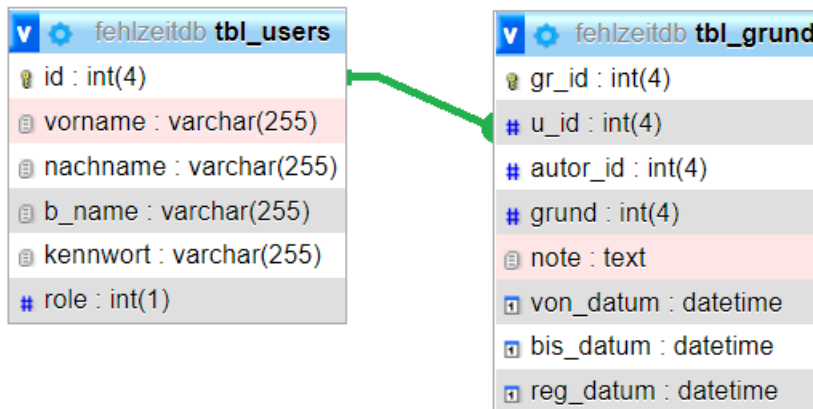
v fehlzeitdb tbl_users
id : int(4)
vorname : varchar(255)
nachname : varchar(255)
b_name : varchar(255)
kennwort : varchar(255)
role : int(1)

v fehlzeitdb tbl_grund
gr_id : int(4)
u_id : int(4)
autor_id : int(4)
grund : int(4)
note : text
von_datum : datetime
bis_datum : datetime
reg_datum : datetime